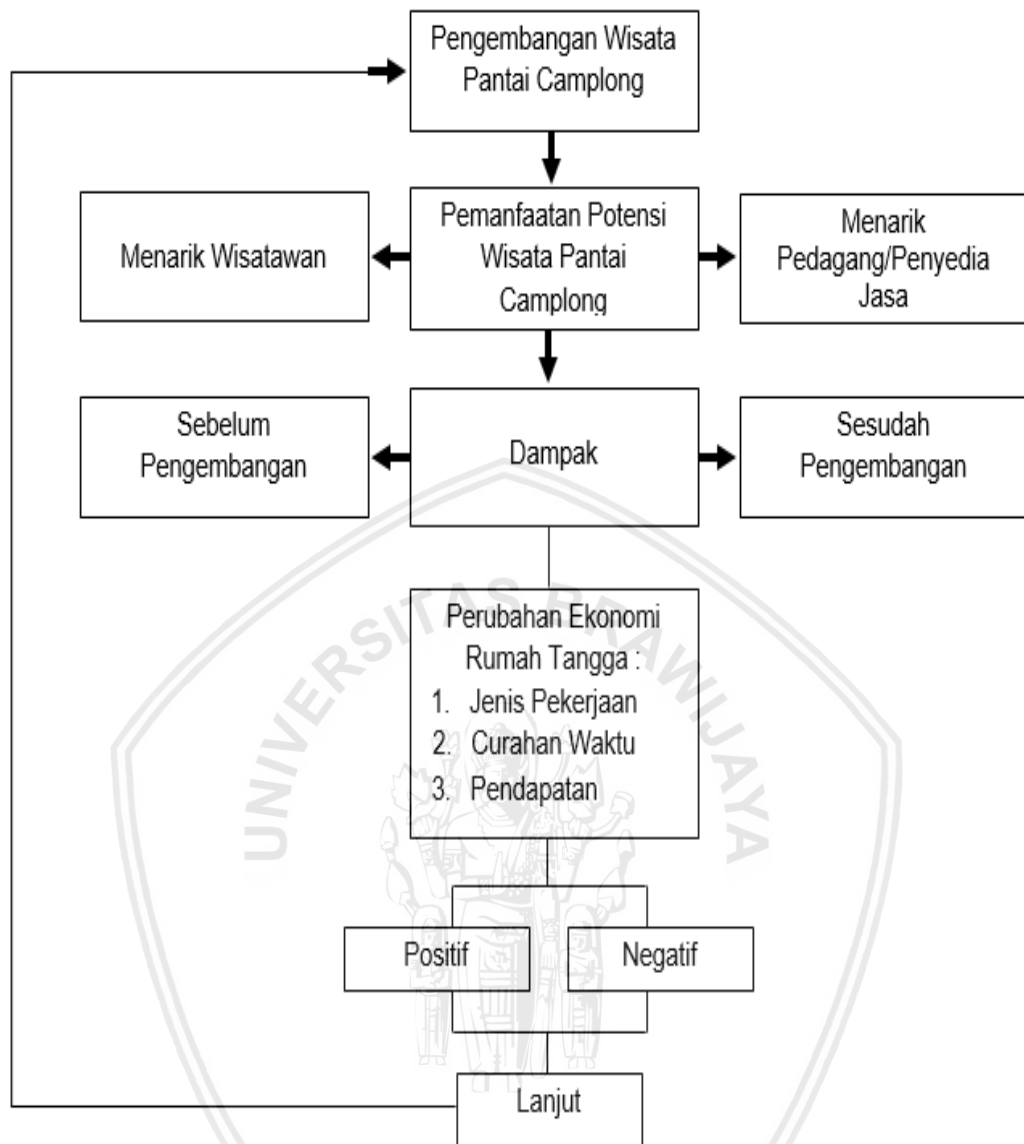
Pengembangan Wisata Pantai Camplong

Menarik Wisatawan

Pemanfaatan Potensi Wisata Pantai Camplong

Menarik Pedagang/Penyedia Jasa

Sebelum Pengembangan

Dampak

Sesudah Pengembangan

Perubahan Ekonomi Rumah Tangga :
1. Jenis Pekerjaan
2. Curahan Waktu
3. Pendapatan

Positif

Negatif

Lanjut

UNIVERSITAS BRAWIJAYA